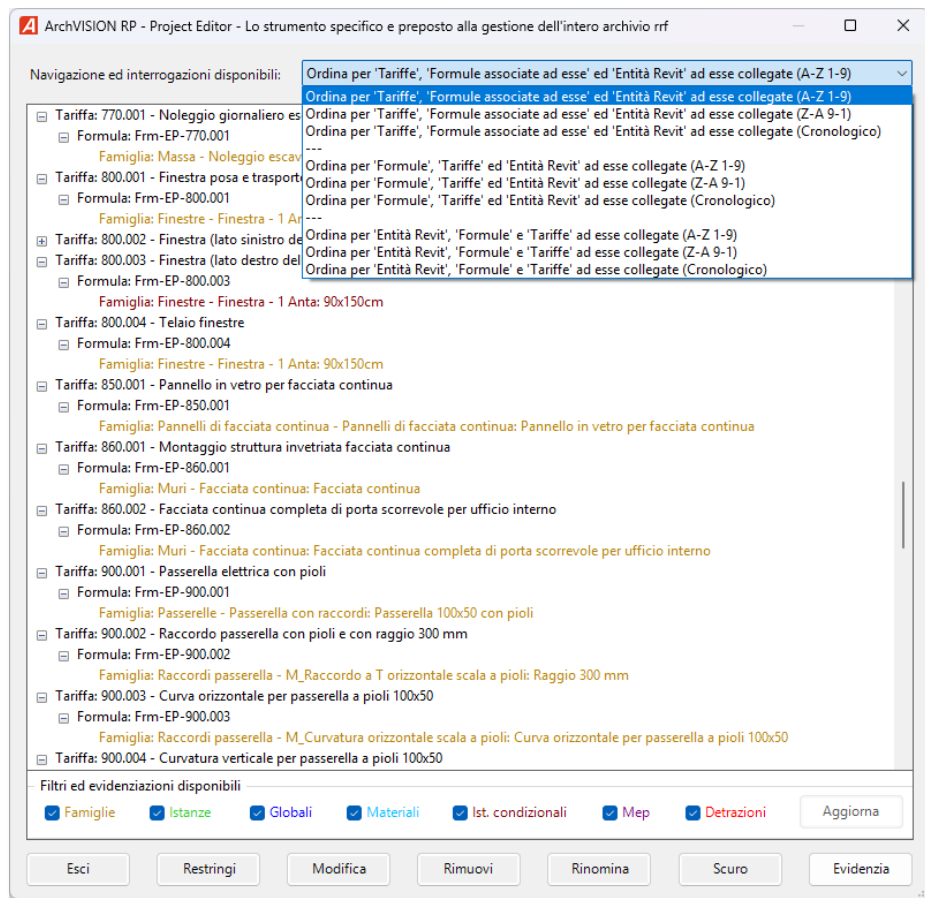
ArchVISION RP - Project Editor - Lo strumento specifico e preposto alla gestione dell'intero archivio rrf

Navigazione ed interrogazioni disponibili: Ordina per 'Tariffe', 'Formule associate ad esse' ed 'Entità Revit' ad esse collegate (A-Z 1-9)

Ordina per 'Tariffe', 'Formule associate ad esse' ed 'Entità Revit' ad esse collegate (A-Z 1-9)
Ordina per 'Tariffe', 'Formule associate ad esse' ed 'Entità Revit' ad esse collegate (Z-A 9-1)
Ordina per 'Tariffe', 'Formule associate ad esse' ed 'Entità Revit' ad esse collegate (Cronologico)
---
Ordina per 'Formule', 'Tariffe' ed 'Entità Revit' ad esse collegate (A-Z 1-9)
Ordina per 'Formule', 'Tariffe' ed 'Entità Revit' ad esse collegate (Z-A 9-1)
Ordina per 'Formule', 'Tariffe' ed 'Entità Revit' ad esse collegate (Cronologico)
---
Ordina per 'Entità Revit', 'Formule' e 'Tariffe' ad esse collegate (A-Z 1-9)
Ordina per 'Entità Revit', 'Formule' e 'Tariffe' ad esse collegate (Z-A 9-1)
Ordina per 'Entità Revit', 'Formule' e 'Tariffe' ad esse collegate (Cronologico)

Tariffa: 770.001 - Noleggio giornaliero es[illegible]
Formula: Frm-EP-770.001
Famiglia: Massa - Noleggio escav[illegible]
Tariffa: 800.001 - Finestra posa e trasporto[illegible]
Formula: Frm-EP-800.001
Famiglia: Finestre - Finestra - 1 An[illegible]
Tariffa: 800.002 - Finestra (lato sinistro de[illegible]
Tariffa: 800.003 - Finestra (lato destro del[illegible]
Formula: Frm-EP-800.003
Famiglia: Finestre - Finestra - 1 Anta: 90x150cm
Tariffa: 800.004 - Telaio finestre
Formula: Frm-EP-800.004
Famiglia: Finestre - Finestra - 1 Anta: 90x150cm
Tariffa: 850.001 - Pannello in vetro per facciata continua
Formula: Frm-EP-850.001
Famiglia: Pannelli di facciata continua - Pannelli di facciata continua: Pannello in vetro per facciata continua
Tariffa: 860.001 - Montaggio struttura invetriata facciata continua
Formula: Frm-EP-860.001
Famiglia: Muri - Facciata continua: Facciata continua
Tariffa: 860.002 - Facciata continua completa di porta scorrevole per ufficio interno
Formula: Frm-EP-860.002
Famiglia: Muri - Facciata continua: Facciata continua completa di porta scorrevole per ufficio interno
Tariffa: 900.001 - Passerella elettrica con pioli
Formula: Frm-EP-900.001
Famiglia: Passerelle - Passerella con raccordi: Passerella 100x50 con pioli
Tariffa: 900.002 - Raccordo passerella con pioli e con raggio 300 mm
Formula: Frm-EP-900.002
Famiglia: Raccordi passerella - M_Raccordo a T orizzontale scala a pioli: Raggio 300 mm
Tariffa: 900.003 - Curva orizzontale per passerella a pioli 100x50
Formula: Frm-EP-900.003
Famiglia: Raccordi passerella - M_Curvatura orizzontale scala a pioli: Curva orizzontale per passerella a pioli 100x50
Tariffa: 900.004 - Curvatura verticale per passerella a pioli 100x50

Filtri ed evidenziazioni disponibili
Famiglie Istanze Globali Materiali Ist. condizionali Mep Detrazioni Aggiorna

Esci Restringi Modifica Rimuovi Rinomina Scuro Evidenzia